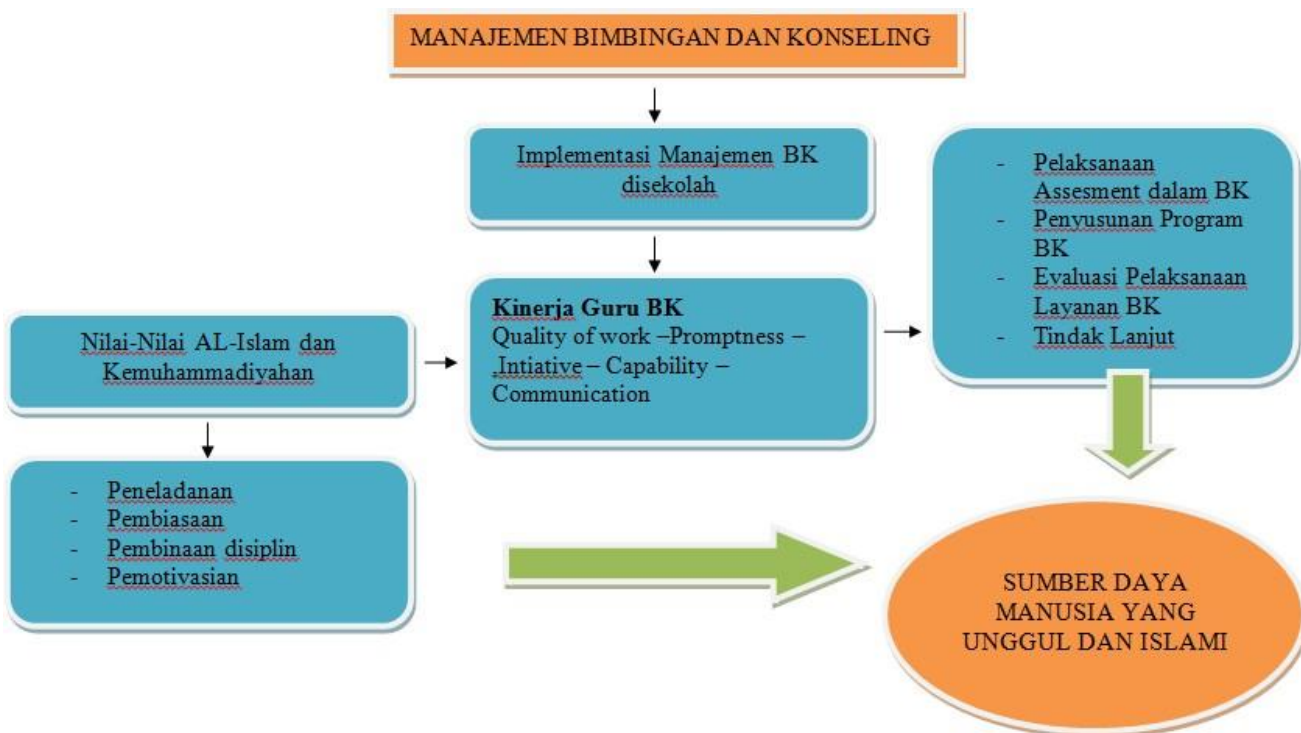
MANAJEMEN BIMBINGAN DAN KONSELING

Implementasi Manajemen BK disekolah

Kinerja Guru BK
Quality of work –Promptness – ,Intiative – Capability – Communication

- Pelaksanaan Assesment dalam BK
- Penyusunan Program BK
- Evaluasi Pelaksanaan Layanan BK
- Tindak Lanjut

Nilai-Nilai AL-Islam dan Kemuhammadiyahan

- Peneladanan
- Pembiasaan
- Pembinaan disiplin
- Pemotivasian

SUMBER DAYA MANUSIA YANG UNGGUL DAN ISLAMI